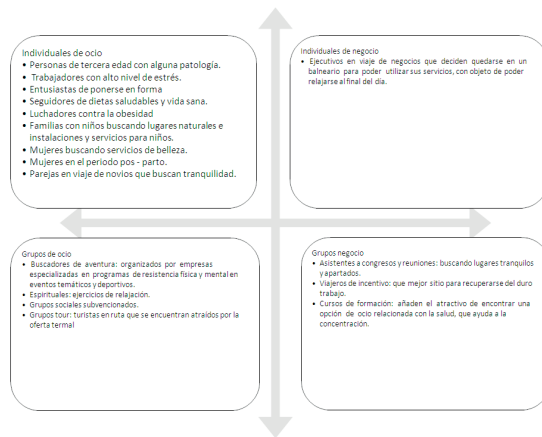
Individuales de ocio

- Personas de tercera edad con alguna patología.
- Trabajadores con alto nivel de estrés.
- Entusiastas de ponerse en forma
- Seguidores de dietas saludables y vida sana.
- Luchadores contra la obesidad
- Familias con niños buscando lugares naturales e instalaciones y servicios para niños.
- Mujeres buscando servicios de belleza.
- Mujeres en el periodo pos - parto.
- Parejas en viaje de novios que buscan tranquilidad.

Individuales de negocio

- Ejecutivos en viaje de negocios que deciden quedarse en un balneario para poder utilizar sus servicios, con objeto de poder relajarse al final del día.

Grupos de ocio

- Buscadores de aventura: organizados por empresas especializadas en programas de resistencia física y mental en eventos temáticos y deportivos.
- Espirituales: ejercicios de relajación.
- Grupos sociales subvencionados.
- Grupos tour: turistas en ruta que se encuentran atraídos por la oferta termal

Grupos negocio

- Asistentes a congresos y reuniones: buscando lugares tranquilos y apartados.
- Viajeros de incentivo: que mejor sitio para recuperarse del duro trabajo.
- Cursos de formación: añaden el atractivo de encontrar una opción de ocio relacionada con la salud, que ayuda a la concentración.